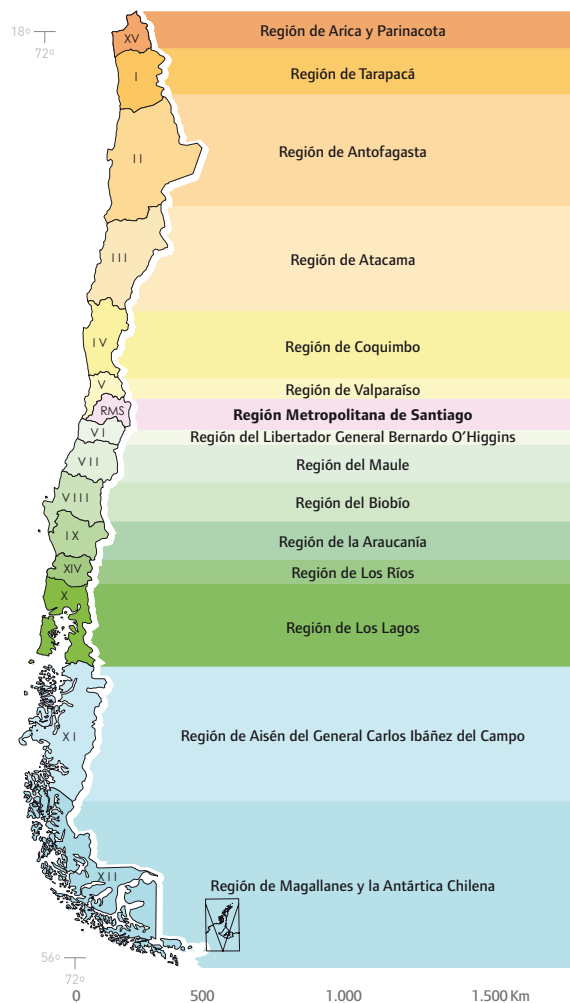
18º
72º
XV
Región de Arica y Parinacota
I
Región de Tarapacá
II
Región de Antofagasta
III
Región de Atacama
IV
Región de Coquimbo
V
Región de Valparaíso
RMS
**Región Metropolitana de Santiago**
VI
Región del Libertador General Bernardo O'Higgins
VII
Región del Maule
VIII
Región del Biobío
IX
Región de la Araucanía
XIV
Región de Los Ríos
X
Región de Los Lagos
XI
Región de Aisén del General Carlos Ibáñez del Campo
XII
Región de Magallanes y la Antártica Chilena
56º
72º
0 500 1.000 1.500 Km